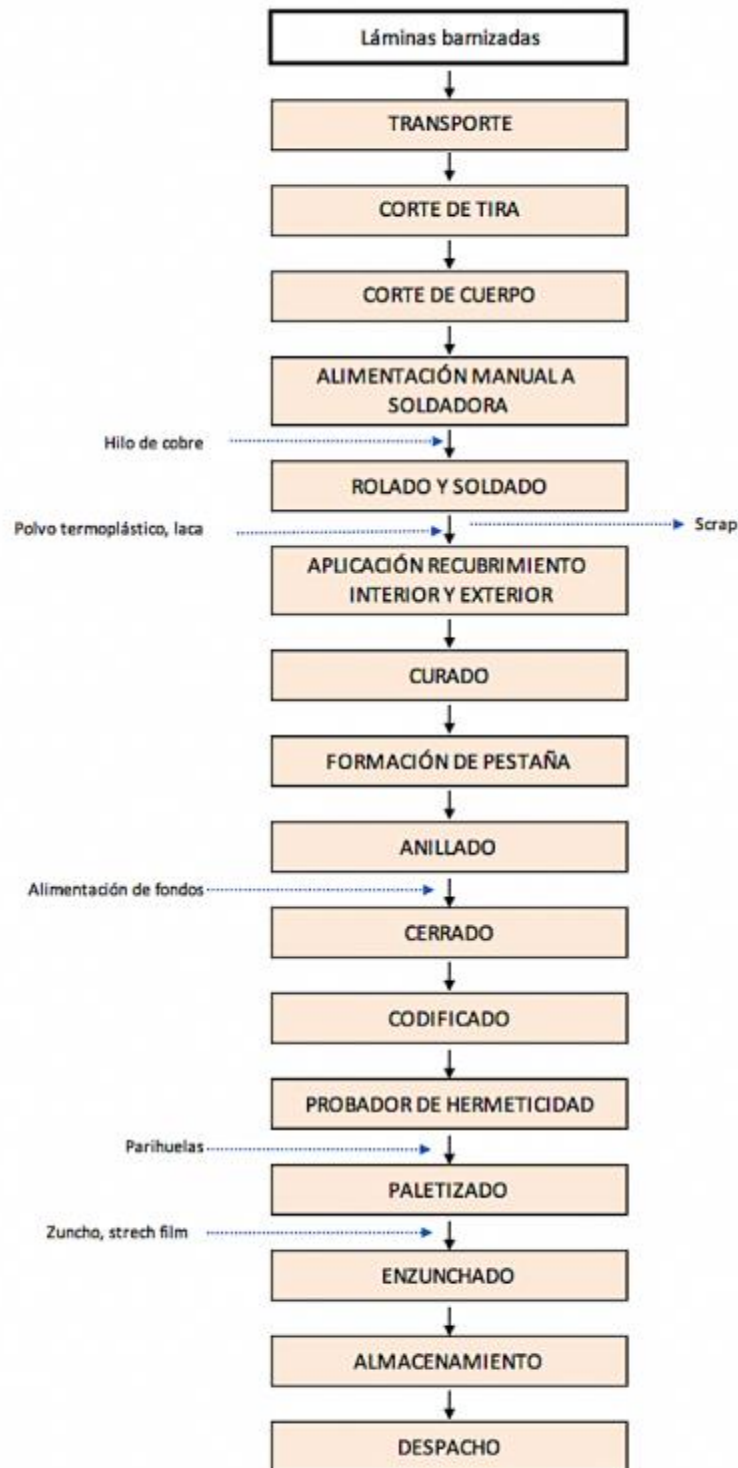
Láminas barnizadas

TRANSPORTE

CORTE DE TIRA

CORTE DE CUERPO

ALIMENTACIÓN MANUAL A SOLDADORA

Hilo de cobre

ROLADO Y SOLDADO

Polvo termoplástico, laca

Scrap

APLICACIÓN RECUBRIMIENTO INTERIOR Y EXTERIOR

CURADO

FORMACIÓN DE PESTAÑA

ANILLADO

Alimentación de fondos

CERRADO

CODIFICADO

PROBADOR DE HERMETICIDAD

Parihuelas

PALETIZADO

Zuncho, strech film

ENZUNCHADO

ALMACENAMIENTO

DESPACHO